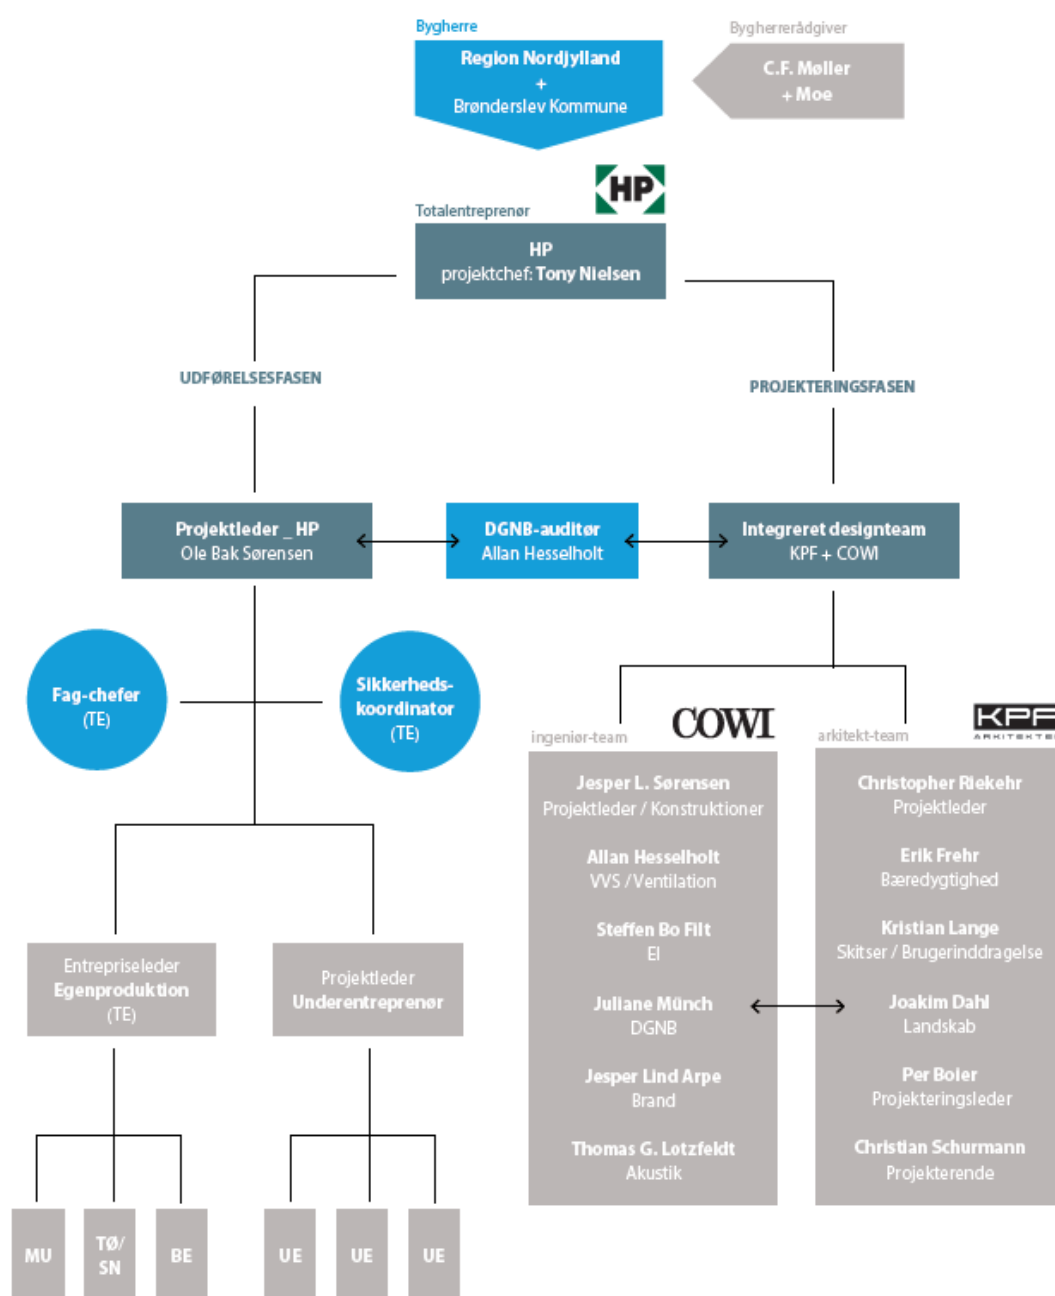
Bygherre

Region Nordjylland
+
Brønderslev Kommune

Bygherrerådgiver

C.F. Møller
+ Moe

HP

Totalentreprenør

HP
projektchef: Tony Nielsen

UDFØRELSESFASEN

PROJEKTERINGSFASEN

Projektleder _ HP
Ole Bak Sørensen

DGNB-auditør
Allan Hesselholt

Integreret designteam
KPF + COWI

Fag-chefer
(TE)

Sikkerheds-
koordinator
(TE)

ingeniør-team

COWI

arkitekt-team

KPF
ARKITEKTE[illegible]

Jesper L. Sørensen
Projektleder / Konstruktioner

Allan Hesselholt
VVS / Ventilation

Steffen Bo Flit
El

Juliane Münch
DGNB

Jesper Lind Arpe
Brand

Thomas G. Lotzfeldt
Akustik

Christopher Riekehr
Projektleder

Erik Frehr
Bæredygtighed

Kristian Lange
Skitser / Brugerinddragelse

Joakim Dahl
Landskab

Per Boier
Projekteringsleder

Christian Schurmann
Projekterende

Entrepriseleder
Egenproduktion
(TE)

Projektleder
Underentreprenør

MU

TØ/
SN

BE

UE

UE

UE